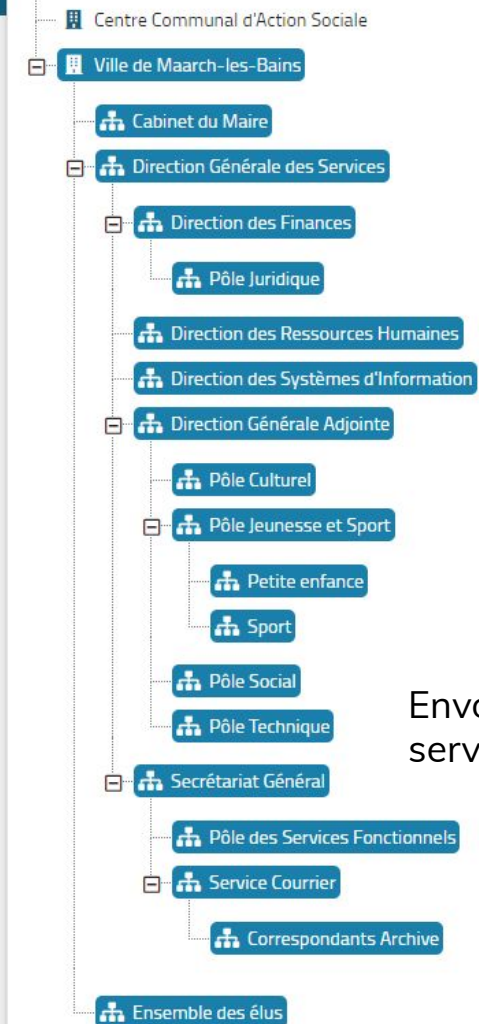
Centre Communal d'Action Sociale

Ville de Maarch-les-Bains

Cabinet du Maire

Direction Générale des Services

Direction des Finances

Pôle Juridique

Direction des Ressources Humaines

Direction des Systèmes d'Information

Direction Générale Adjointe

Pôle Culturel

Pôle Jeunesse et Sport

Petite enfance

Sport

Pôle Social

Pôle Technique

Secrétariat Général

Pôle des Services Fonctionnels

Service Courrier

Correspondants Archive

Ensemble des élus

Envo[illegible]
serv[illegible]